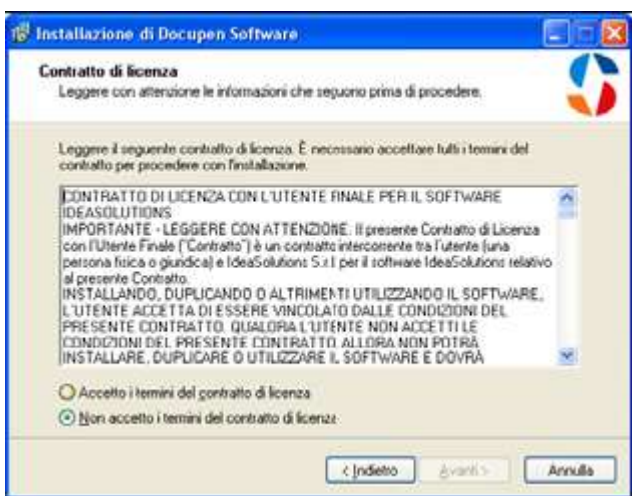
Installazione di Docupen Software

Contratto di licenza

Leggere con attenzione le informazioni che seguono prima di procedere.

Leggere il seguente contratto di licenza. È necessario accettare tutti i termini del contratto per procedere con l'installazione.

CONTRATTO DI LICENZA CON L'UTENTE FINALE PER IL SOFTWARE IDEASOLUTIONS
IMPORTANTE - LEGGERE CON ATTENZIONE. Il presente Contratto di Licenza con l'Utente Finale ("Contratto") è un contratto intercorrente tra l'utente (una persona fisica o giuridica) e IdeaSolutions S.r.l per il software IdeaSolutions relativo al presente Contratto.
INSTALLANDO, DUPLICANDO O ALTRIMENTI UTILIZZANDO IL SOFTWARE, L'UTENTE ACCETTA DI ESSERE VINCOLATO DALLE CONDIZIONI DEL PRESENTE CONTRATTO. QUALORA L'UTENTE NON ACCETTI LE CONDIZIONI DEL PRESENTE CONTRATTO, ALLORA NON POTRÀ INSTALLARE, DUPLICARE O UTILIZZARE IL SOFTWARE E DOVRÀ

Accetto i termini del contratto di licenza

Non accetto i termini del contratto di licenza

< Indietro

Avanti >

Annulla